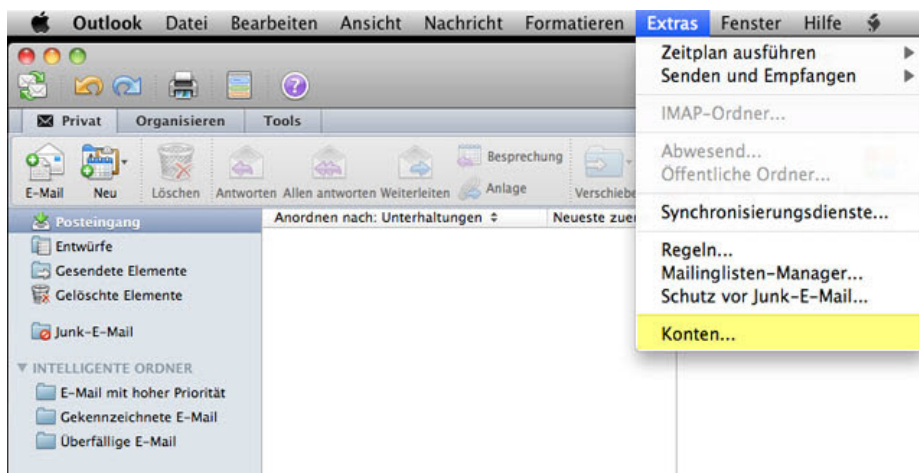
Outlook Datei Bearbeiten Ansicht Nachricht Formatieren Extras Fenster Hilfe

Privat Organisieren Tools

E-Mail Neu Löschen Antworten Allen antworten Weiterleiten Besprechung Anlage Verschiebe

Posteingang
Entwürfe
Gesendete Elemente
Gelöschte Elemente

Junk-E-Mail

INTELLIGENTE ORDNER
E-Mail mit hoher Priorität
Gekennzeichnete E-Mail
Überfällige E-Mail

Anordnen nach: Unterhaltungen ÷ Neueste zuer

Zeitplan ausführen
Senden und Empfangen
IMAP-Ordner...
Abwesend...
Öffentliche Ordner...
Synchronisierungsdienste...
Regeln...
Mailinglisten-Manager...
Schutz vor Junk-E-Mail...
Konten...